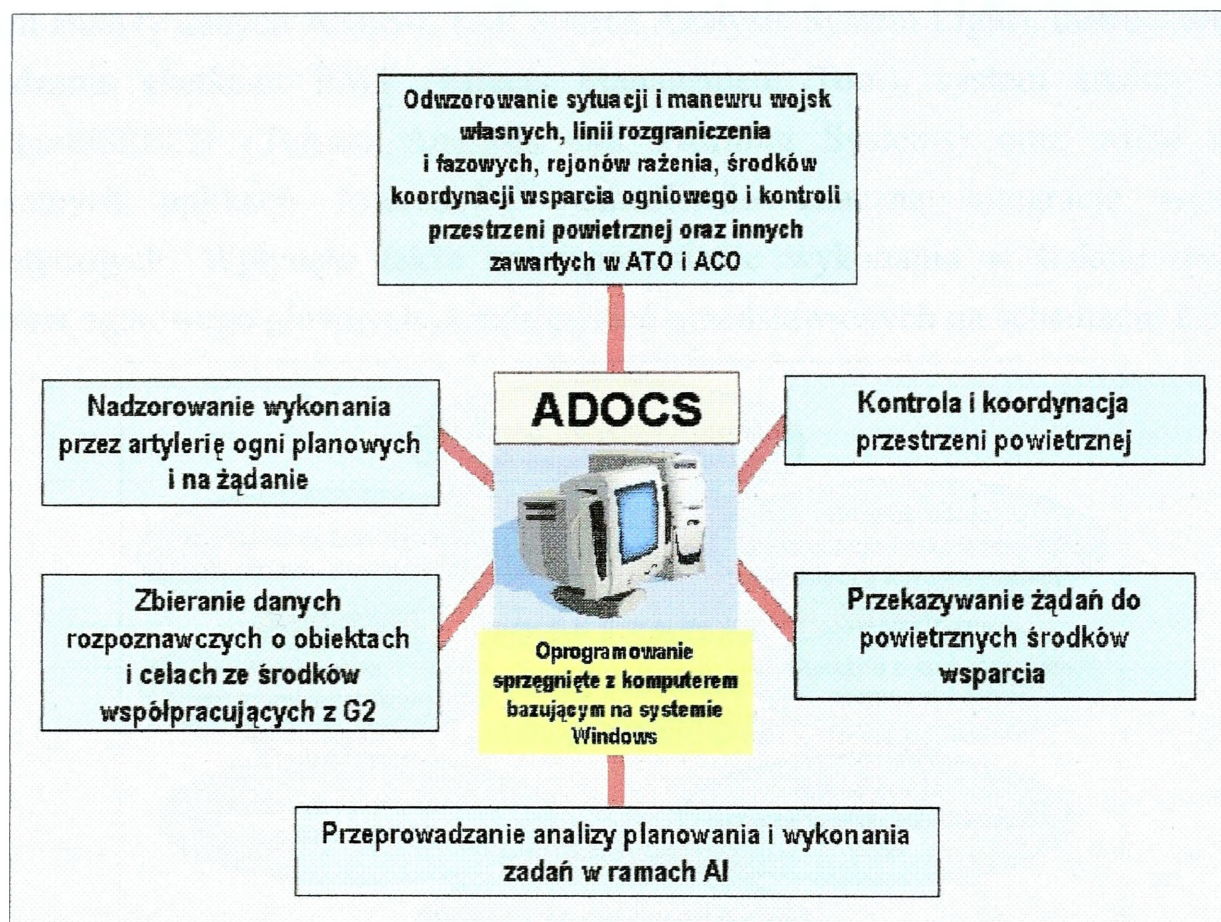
Odwzorowanie sytuacji i manewru wojsk własnych, linii rozgraniczenia i fazowych, rejonów rażenia, środków koordynacji wsparcia ogniowego i kontroli przestrzeni powietrznej oraz innych zawartych w ATO i ACO

ADOCS

Nadzorowanie wykonania przez artylerię ogni planowych i na żądanie

Kontrola i koordynacja przestrzeni powietrznej

Zbieranie danych rozpoznawczych o obiektach i celach ze środków współpracujących z G2

Oprogramowanie sprzęgnięte z komputerem bazującym na systemie Windows

Przekazywanie żądań do powietrznych środków wsparcia

Przeprowadzanie analizy planowania i wykonania zadań w ramach AI